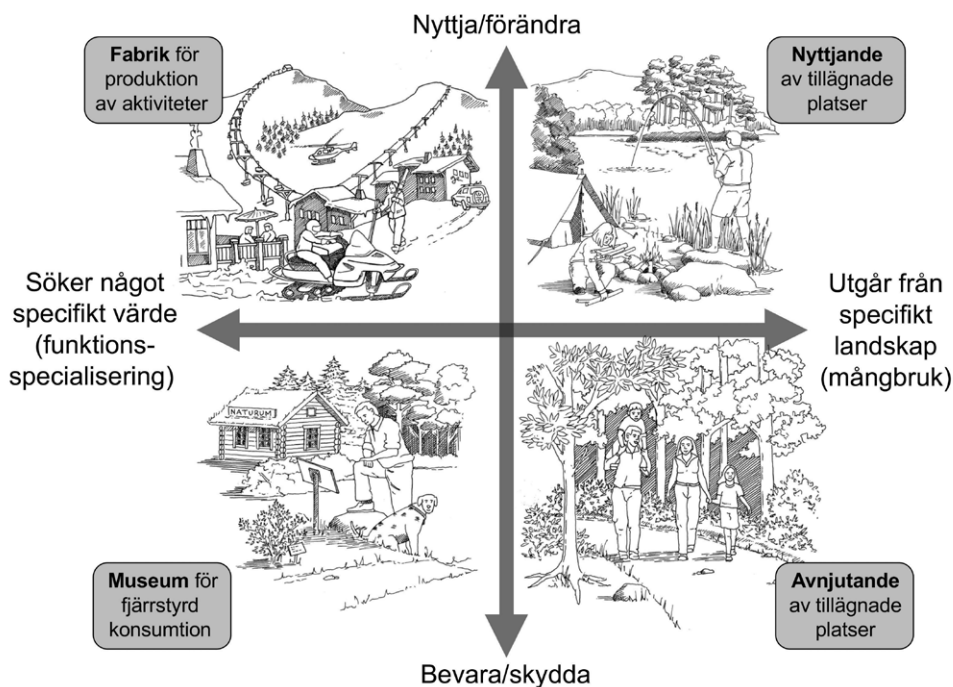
Nyttja/förändra

**Fabrik** för produktion av aktiviteter

**Nyttjande** av tillägnade platser

Söker något specifikt värde (funktionsspecialisering)

Utgår från specifikt landskap (mångbruk)

NATURUM

**Museum** för fjärrstyrd konsumtion

**Avnjutande** av tillägnade platser

Bevara/skydda